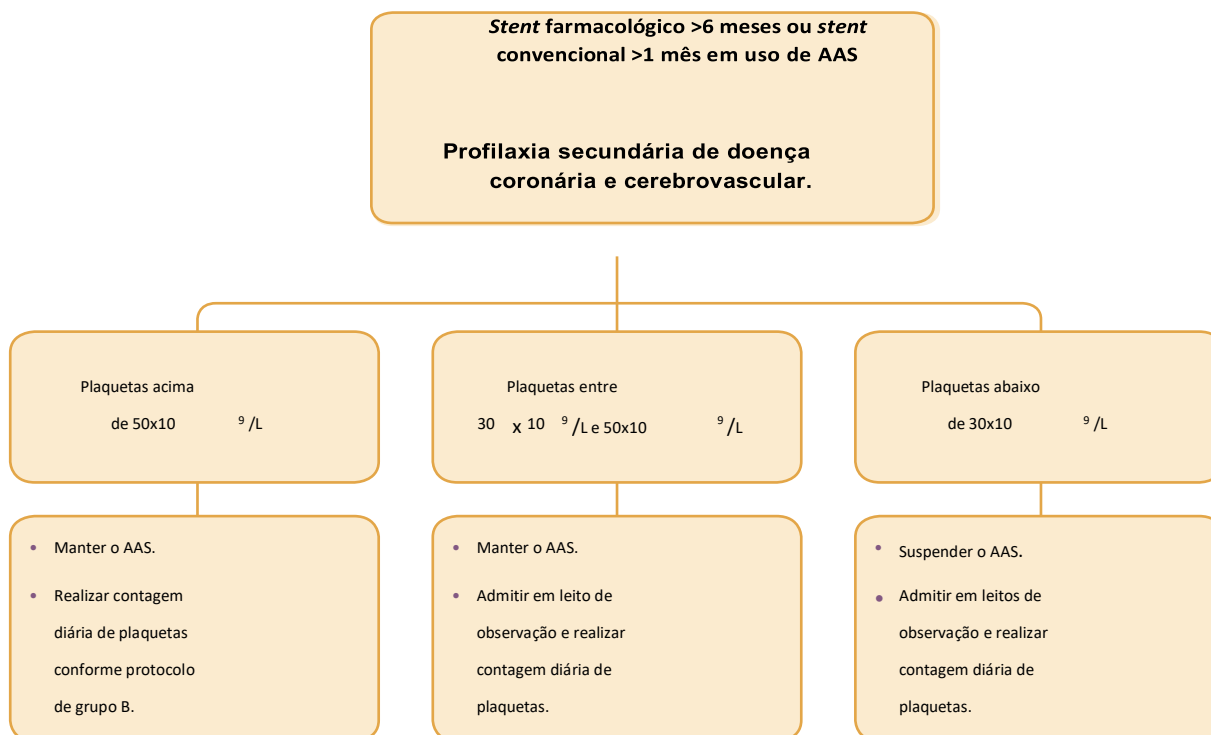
*Stent* farmacológico >6 meses ou *stent* convencional >1 mês em uso de AAS

Profilaxia secundária de doença coronária e cerebrovascular.

Plaquetas acima de $50x10^9$/L

Plaquetas entre $30 \times 10^9$/L e $50x10^9$/L

Plaquetas abaixo de $30x10^9$/L

- Manter o AAS.
- Realizar contagem diária de plaquetas conforme protocolo de grupo B.

- Manter o AAS.
- Admitir em leito de observação e realizar contagem diária de plaquetas.

- Suspender o AAS.
- Admitir em leitos de observação e realizar contagem diária de plaquetas.